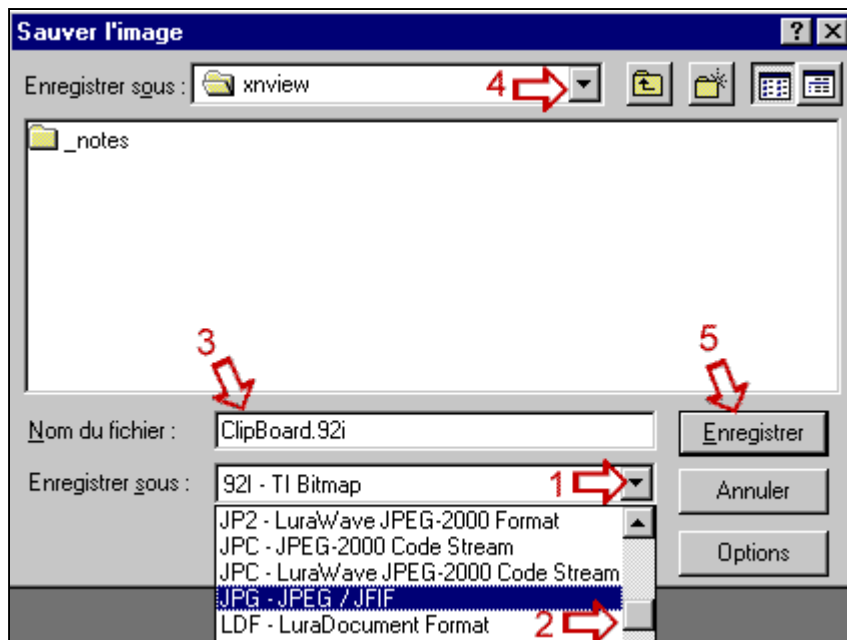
Sauver l'image

?

Enregistrer sous : xnview

4

_notes

3

5

Nom du fichier : ClipBoard.92i

Enregistrer

Enregistrer sous : 92I - TI Bitmap

1

Annuler

JP2 - LuraWave JPEG-2000 Format

JPC - JPEG-2000 Code Stream

JPC - LuraWave JPEG-2000 Code Stream

JPG - JPEG / JFIF

LDF - LuraDocument Format

2

Options